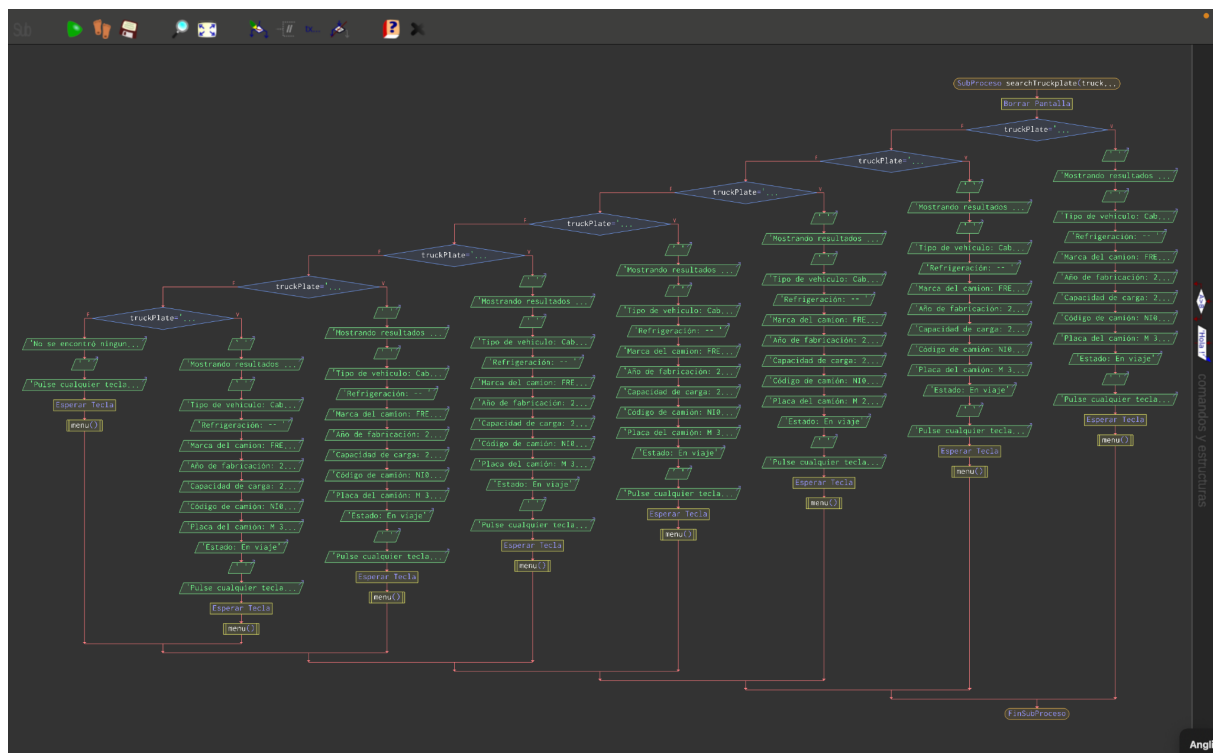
Sub

SubProceso searchTruckplate(truck...)
Borrar Pantalla
truckPlate='...
F V
truckPlate='...
'Mostrando resultados ...
'Tipo de vehiculo: Cab...
'Refrigeracion: -- '
'Marca del camion: FRE...
'Año de fabricación: 2...
'Capacidad de carga: 2...
'Código de camión: NI0...
'Placa del camión: M 3...
'Estado: En viaje'
'Pulse cualquier tecla...
Esperar Tecla
menu()

truckPlate='...
'Mostrando resultados ...
'Tipo de vehiculo: Cab...
'Refrigeración: -- '
'Marca del camion: FRE...
'Año de fabricación: 2...
'Capacidad de carga: 2...
'Código de camión: NI0...
'Placa del camión: M 3...
'Estado: En viaje'
'Pulse cualquier tecla...
Esperar Tecla
menu()

truckPlate='...
'Mostrando resultados ...
'Tipo de vehiculo: Cab...
'Refrigeración: -- '
'Marca del camion: FRE...
'Año de fabricación: 2...
'Capacidad de carga: 2...
'Código de camión: NI0...
'Placa del camión: M 2...
'Estado: En viaje'
'Pulse cualquier tecla...
Esperar Tecla
menu()

truckPlate='...
'Mostrando resultados ...
'Tipo de vehiculo: Cab...
'Refrigeración: -- '
'Marca del camion: FRE...
'Año de fabricación: 2...
'Capacidad de carga: 2...
'Código de camión: NI0...
'Placa del camión: M 3...
'Estado: En viaje'
'Pulse cualquier tecla...
Esperar Tecla
menu()

truckPlate='...
'Mostrando resultados ...
'Tipo de vehiculo: Cab...
'Refrigeración: -- '
'Marca del camion: FRE...
'Año de fabricación: 2...
'Capacidad de carga: 2...
'Código de camión: NI0...
'Placa del camión: M 3...
'Estado: En viaje'
'Pulse cualquier tecla...
Esperar Tecla
menu()

truckPlate='...
'Mostrando resultados ...
'Tipo de vehiculo: Cab...
'Refrigeración: -- '
'Marca del camion: FRE...
'Año de fabricación: 2...
'Capacidad de carga: 2...
'Código de camión: NI0...
'Placa del camión: M 3...
'Estado: En viaje'
'Pulse cualquier tecla...
Esperar Tecla
menu()

truckPlate='...
'No se encontró ningun...
'Pulse cualquier tecla...
Esperar Tecla
menu()
'Mostrando resultados ...
'Tipo de vehiculo: Cab...
'Refrigeración: -- '
'Marca del camion: FRE...
'Año de fabricación: 2...
'Capacidad de carga: 2...
'Código de camión: NI0...
'Placa del camión: M 3...
'Estado: En viaje'
'Pulse cualquier tecla...
Esperar Tecla
menu()

FinSubProceso

comandos y estructuras
Angl